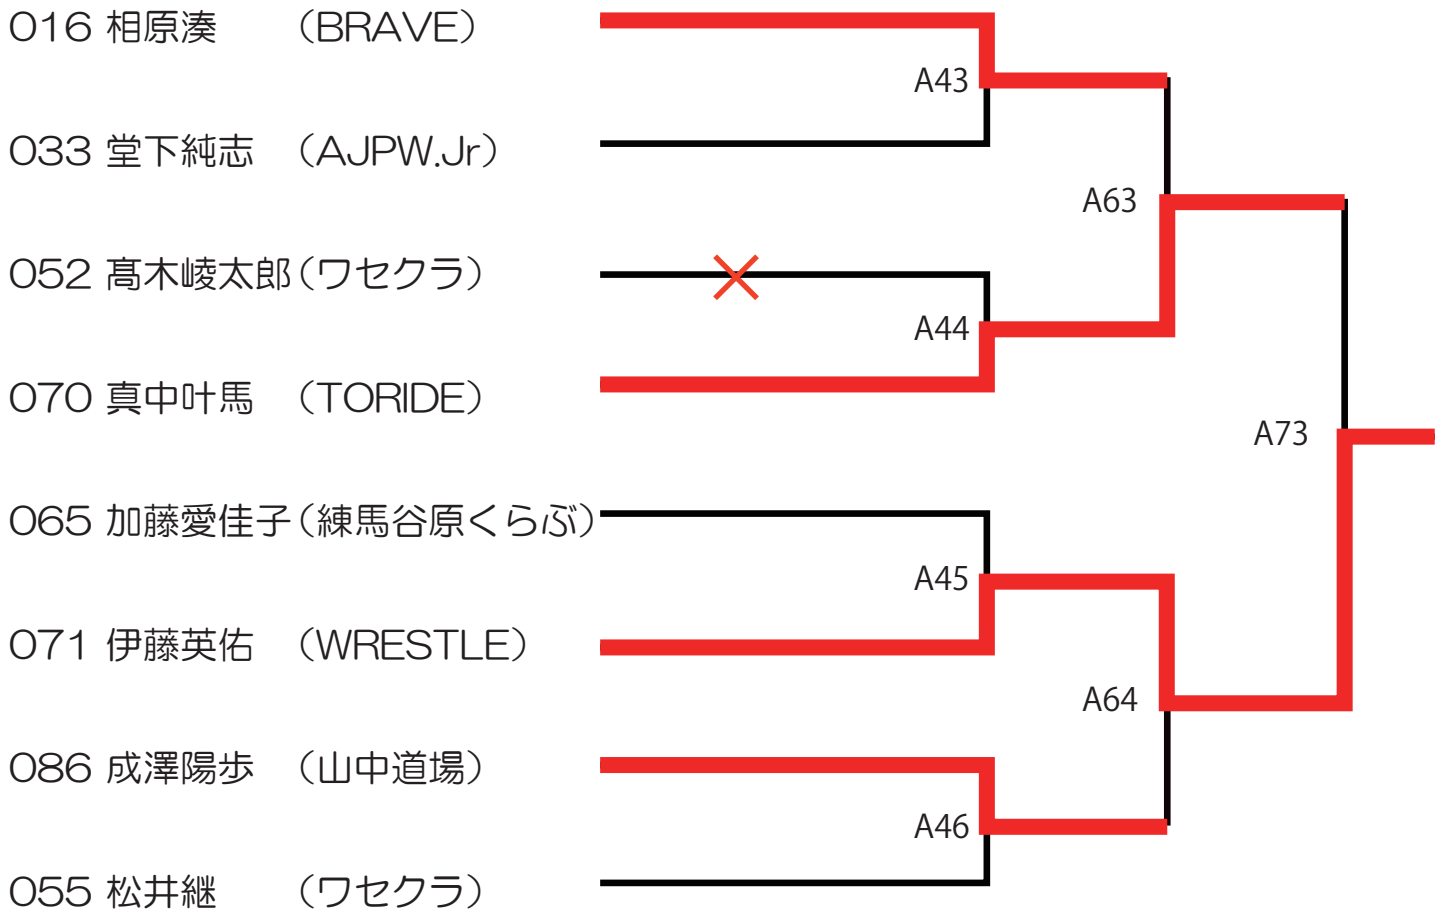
016 相原湊 (BRAVE)

033 堂下純志 (AJPW.Jr)

052 髙木崚太郎(ワセクラ)

070 真中叶馬 (TORIDE)

065 加藤愛佳子(練馬谷原くらぶ)

071 伊藤英佑 (WRESTLE)

086 成澤陽歩 (山中道場)

055 松井継 (ワセクラ)

A43

A63

A44

A73

A45

A64

A46